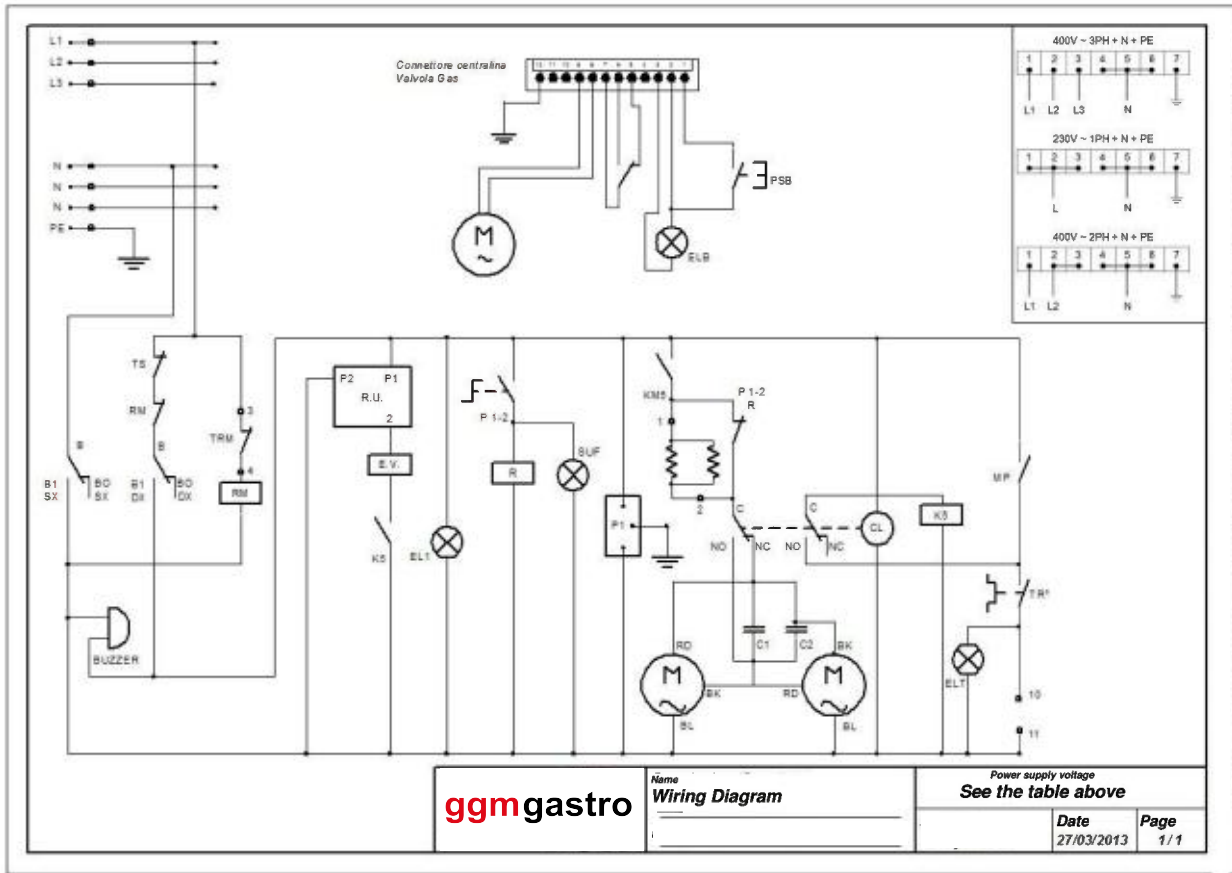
L1
L2
L3
N
N
N
PE

Connettore centralina
Valvola Gas

13 11 12 9 8 7 6 5 4 3 2 1

M
~
PSB
ELB

400V ~ 3PH + N + PE
| 1 | 2 | 3 | 4 | 5 | 6 | 7 |
L1 L2 L3 N

230V ~ 1PH + N + PE
| 1 | 2 | 3 | 4 | 5 | 6 | 7 |
L N

400V ~ 2PH + N + PE
| 1 | 2 | 3 | 4 | 5 | 6 | 7 |
L1 L2 N

TS
RM
B
B1 SX
BO SX
B
B1 DX
BO DX
3
TRM
4
RM
BUZZER

P2 P1
R.U.
2
E.V.
K5
EL1
P 1-2
R
SUF
P1
KM5
1
P 1-2
R
2
C
NO NC
C
NO NC
CL
K5
MP
TR¹
ELT
10
11
C1
C2
RD
BK
BL
BK
RD
BL
M
M

ggmgastro
Name
Wiring Diagram
Power supply voltage
See the table above
Date
27/03/2013
Page
1/1